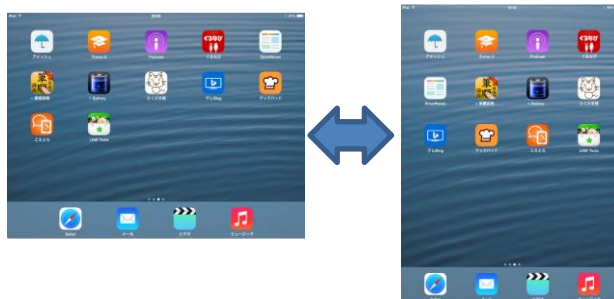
アメッシュ
iTunes U
Podcast
ぐるなび
SmartNews
筆
i-Battery
テレBing
クックパッド
LINE Tools
Safari
メール
ビデオ
ミュージック

アメッシュ
iTunes U
Podcast
ぐるなび
SmartNews
筆
i-Battery
テレBing
クックパッド
LINE Tools